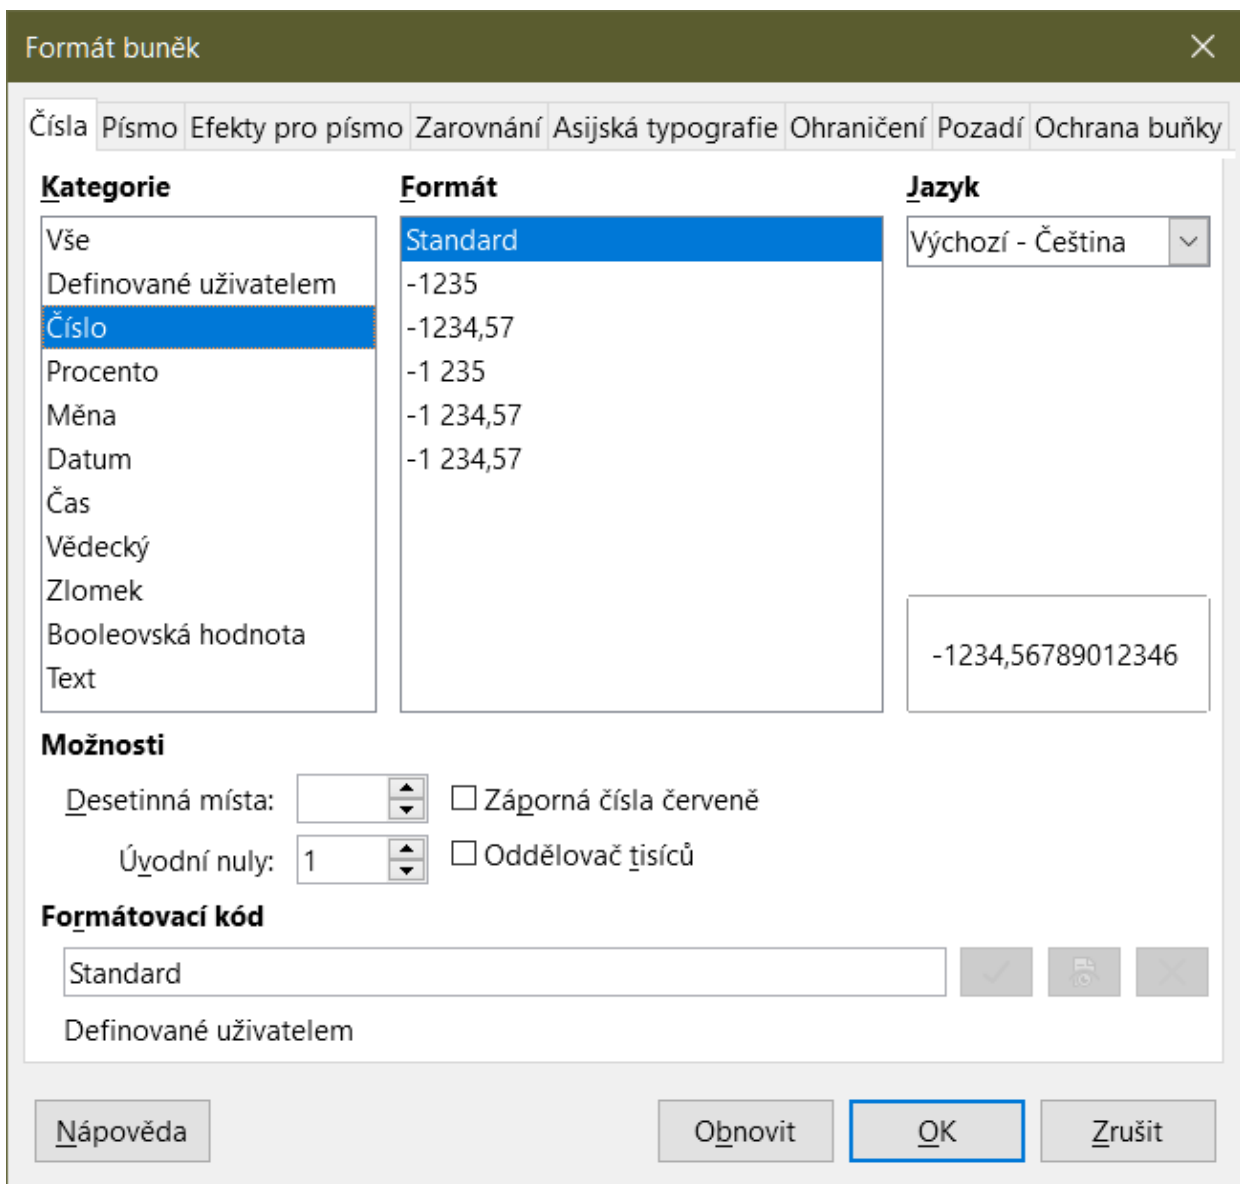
Formát buněk

Čísla Písmo Efekty pro písmo Zarovnání Asijská typografie Ohraničení Pozadí Ochrana buňky

Kategorie

Vše
Definované uživatelem
Číslo
Procento
Měna
Datum
Čas
Vědecký
Zlomek
Booleovská hodnota
Text

Formát

Standard
-1235
-1234,57
-1 235
-1 234,57
-1 234,57

Jazyk

Výchozí - Čeština

-1234,56789012346

Možnosti

Desetinná místa:

Úvodní nuly: 1

Záporná čísla červeně

Oddělovač tisíců

Formátovací kód

Standard

Definované uživatelem

Nápověda

Obnovit

OK

Zrušit